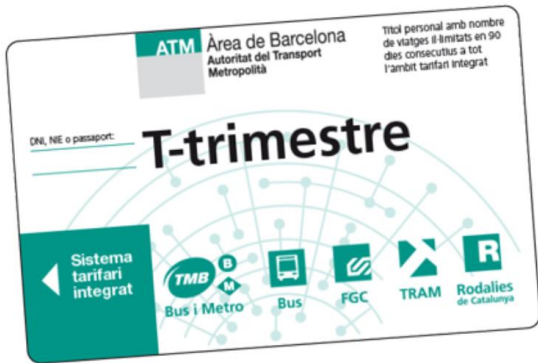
ATM Àrea de Barcelona
Autoritat del Transport Metropolità

Títol personal amb nombre de viatges il·limitats en 90 dies consecutius a tot l'àmbit tarifari integrat

DNI, NIE o passaport:

T-trimestre

Sistema tarifari integrat

TMB B M
Bus i Metro

Bus

FGC

TRAM

R
Rodalies de Catalunya